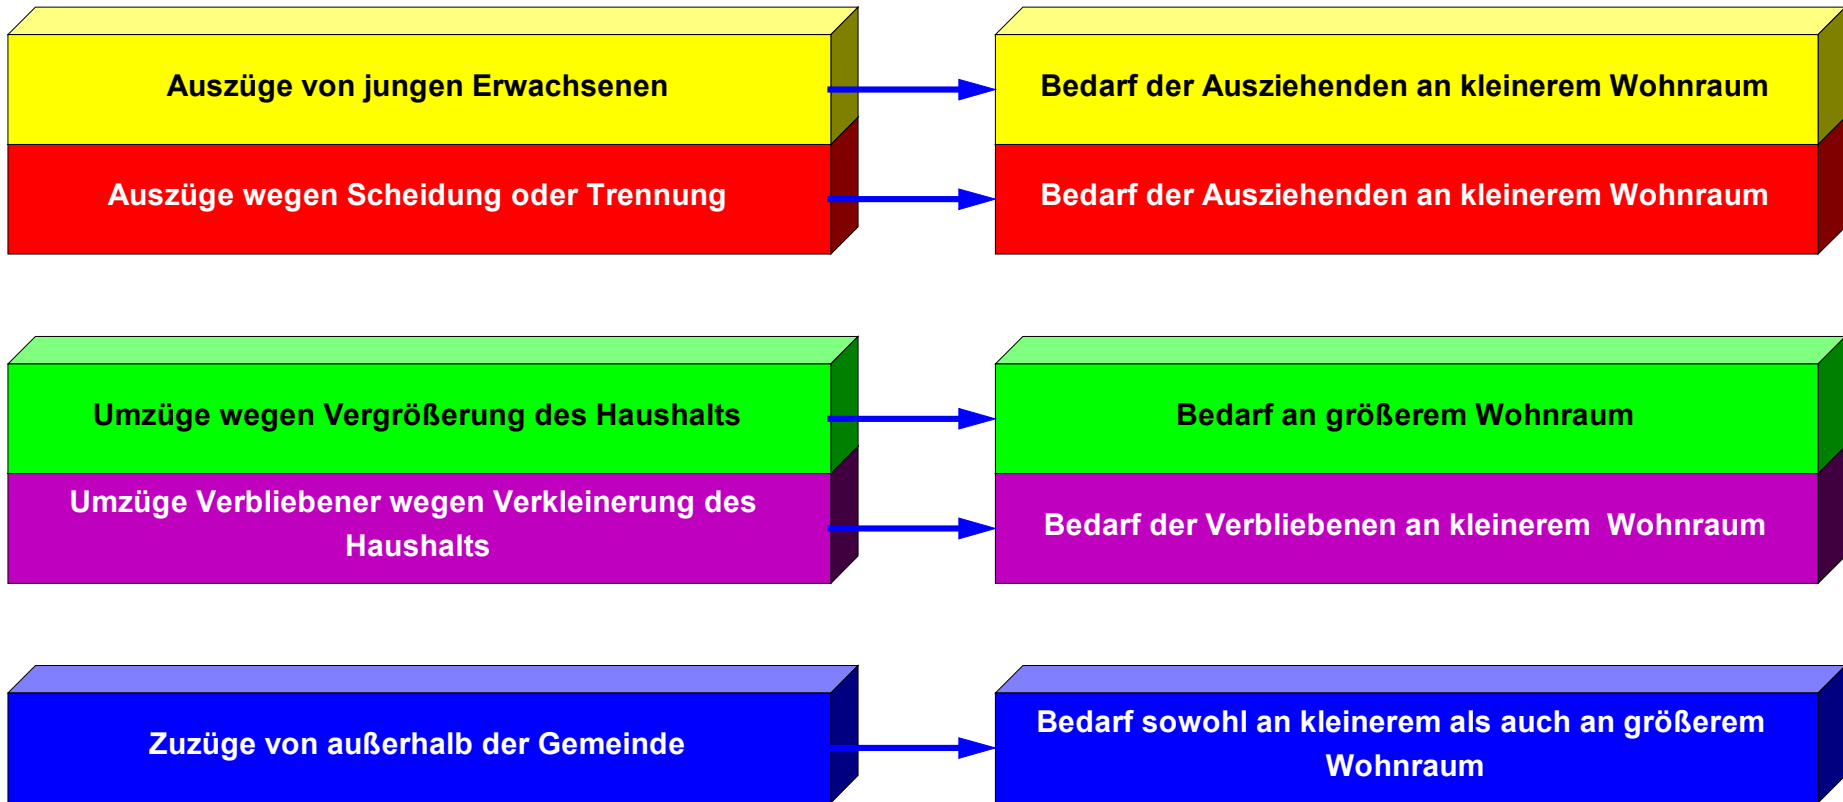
Auszüge von jungen Erwachsenen

Bedarf der Ausziehenden an kleinerem Wohnraum

Auszüge wegen Scheidung oder Trennung

Bedarf der Ausziehenden an kleinerem Wohnraum

Umzüge wegen Vergrößerung des Haushalts

Bedarf an größerem Wohnraum

Umzüge Verbliebener wegen Verkleinerung des Haushalts

Bedarf der Verbliebenen an kleinerem Wohnraum

Zuzüge von außerhalb der Gemeinde

Bedarf sowohl an kleinerem als auch an größerem Wohnraum